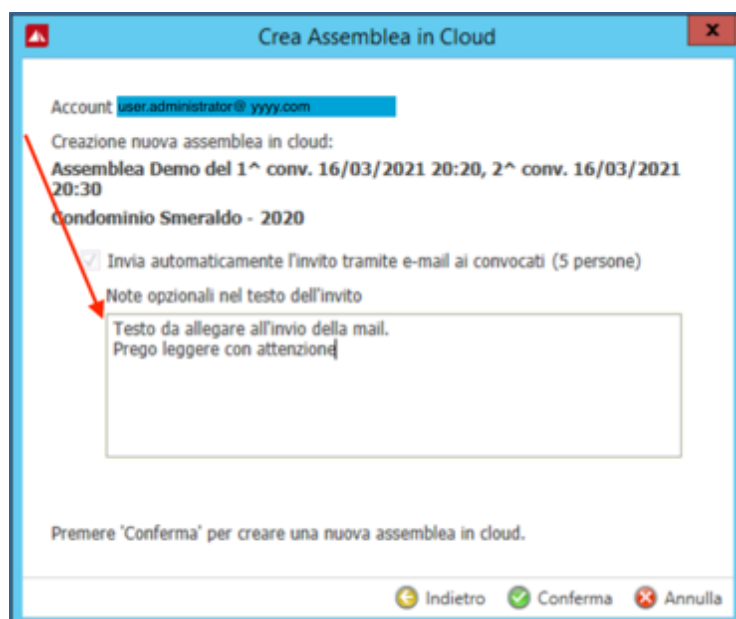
Crea Assemblea in Cloud

x

Account user.administrator@ yyyy.com

Creazione nuova assemblea in cloud:

Assemblea Demo del 1^ conv. 16/03/2021 20:20, 2^ conv. 16/03/2021 20:30

Condominio Smeraldo - 2020

Invia automaticamente l'invito tramite e-mail ai convocati (5 persone)

Note opzionali nel testo dell'invito

Testo da allegare all'invio della mail.
Prego leggere con attenzione

Premere 'Conferma' per creare una nuova assemblea in cloud.

Indietro Conferma Annulla